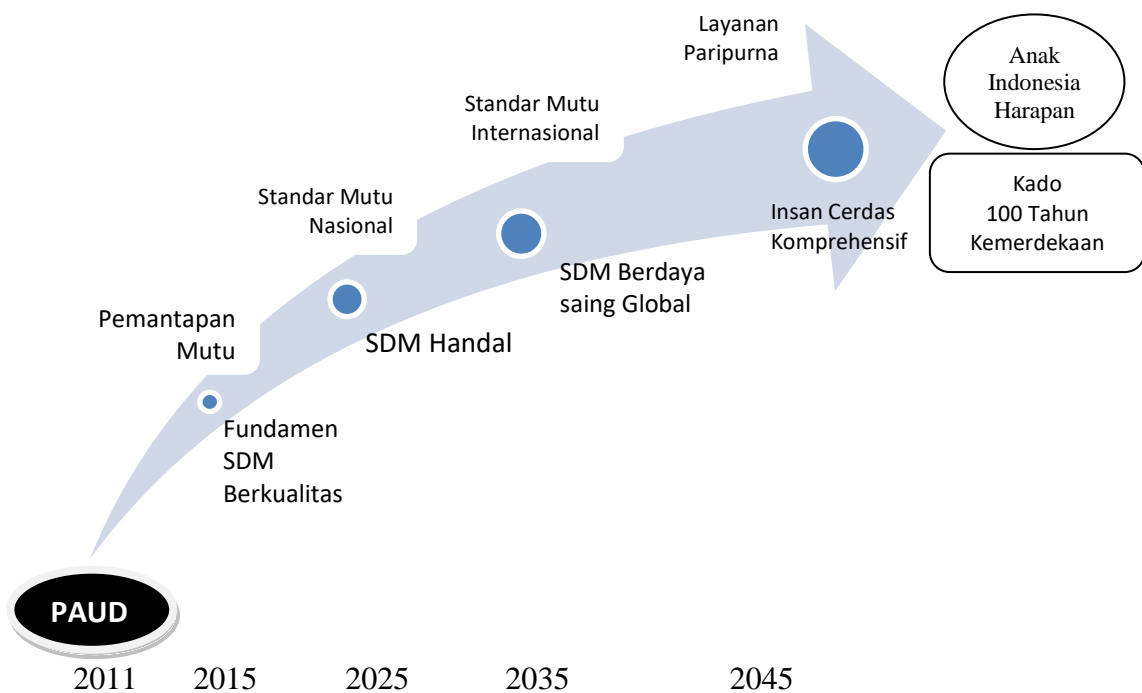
Layanan Paripurna

Anak Indonesia Harapan

Kado 100 Tahun Kemerdekaan

Standar Mutu Internasional

Insan Cerdas Komprehensif

Standar Mutu Nasional

SDM Berdaya saing Global

Pemantapan Mutu

SDM Handal

Fundamen SDM Berkualitas

PAUD

2011 2015 2025 2035 2045